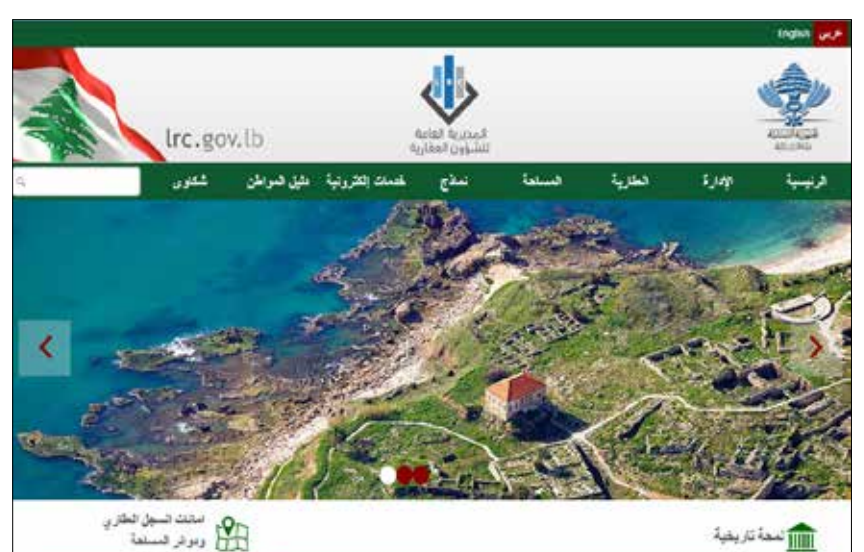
English عربي

lrc.gov.lb

المديرية العامة للشؤون العقارية

الجمهورية اللبنانية

الرئيسية الإدارة العقارية المساحة نماذج خدمات إلكترونية دليل المواطن شكاوى

أمانات السجل العقاري ودوائر المساحة

لمحة تاريخية